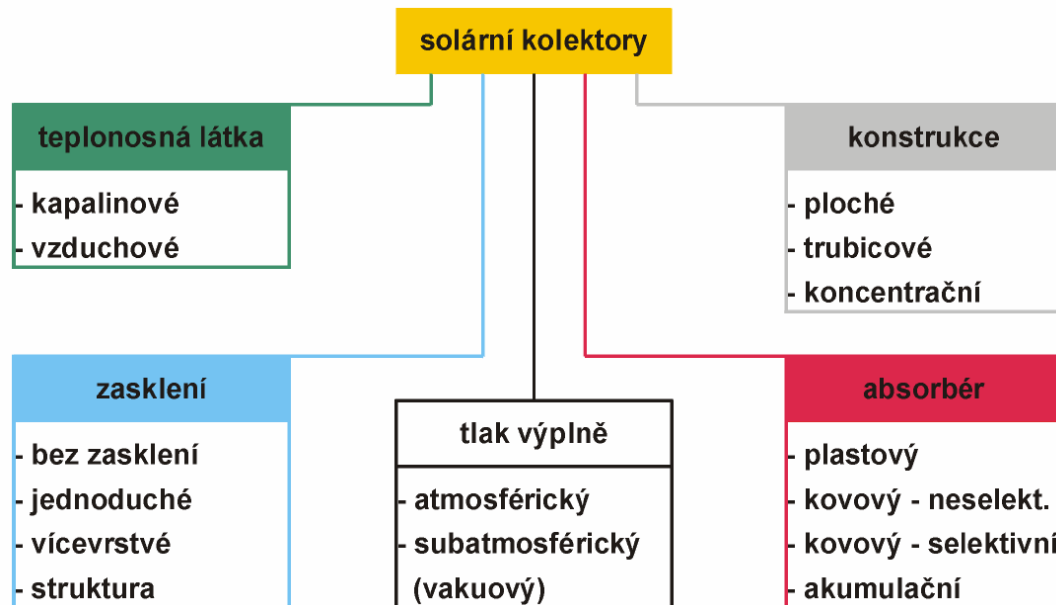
solární kolektory

teplonosná látka

- kapalinové
- vzduchové

konstrukce

- ploché
- trubicové
- koncentrační

zasklení

- bez zasklení
- jednoduché
- vícevrstvé
- struktura

tlak výplně

- atmosférický
- subatmosférický (vakuový)

absorbér

- plastový
- kovový - neselekt.
- kovový - selektivní
- akumulační